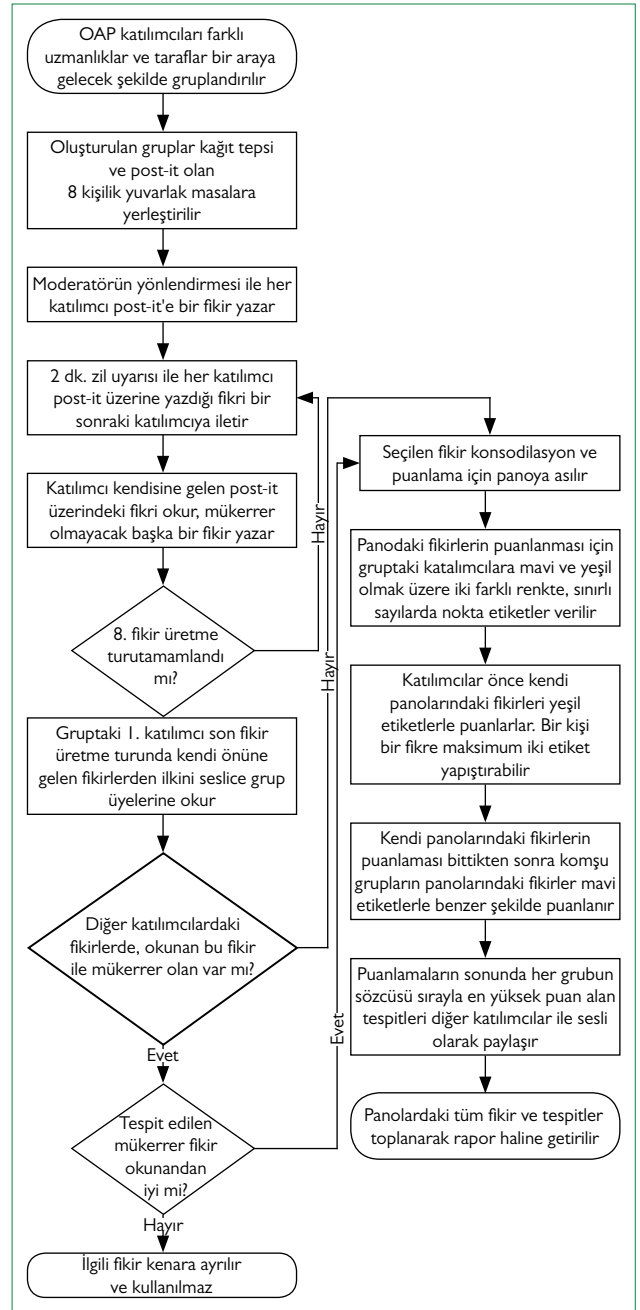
OAP katılımcıları farklı uzmanlıklar ve taraflar bir araya gelecek şekilde gruplandırılır

Oluşturulan gruplar kağıt tepsi ve post-it olan 8 kişilik yuvarlak masalara yerleştirilir

Moderatörün yönlendirmesi ile her katılımcı post-it'e bir fikir yazar

2 dk. zil uyarısı ile her katılımcı post-it üzerine yazdığı fikri bir sonraki katılımcıya iletir

Katılımcı kendisine gelen post-it üzerindeki fikri okur, mükerrer olmayacak başka bir fikir yazar

Hayır

8. fikir üretme turutamamlandı mı?

Gruptaki 1. katılımcı son fikir üretme turunda kendi önüne gelen fikirlerden ilkini seslice grup üyelerine okur

Hayır

Diğer katılımcılardaki fikirlerde, okunan bu fikir ile mükerrer olan var mı?

Evet

Tespit edilen mükerrer fikir okunandan iyi mi?

Evet

Hayır

İlgili fikir kenara ayrılır ve kullanılmaz

Seçilen fikir konsodilasyon ve puanlama için panoya asılır

Panodaki fikirlerin puanlanması için gruptaki katalımcılara mavi ve yeşil olmak üzere iki farklı renkte, sınırlı sayılarda nokta etiketler verilir

Katılımcılar önce kendi panolarındaki fikirleri yeşil etiketlerle puanlarlar. Bir kişi bir fikre maksimum iki etiket yapıştırabilir

Kendi panolarındaki fikirlerin puanlaması bittikten sonra komşu grupların panolarındaki fikirler mavi etiketlerle benzer şekilde puanlanır

Puanlamaların sonunda her grubun sözcüsü sırayla en yüksek puan alan tespitleri diğer katılımcılar ile sesli olarak paylaşır

Panolardaki tüm fikir ve tespitler toplanarak rapor haline getirilir